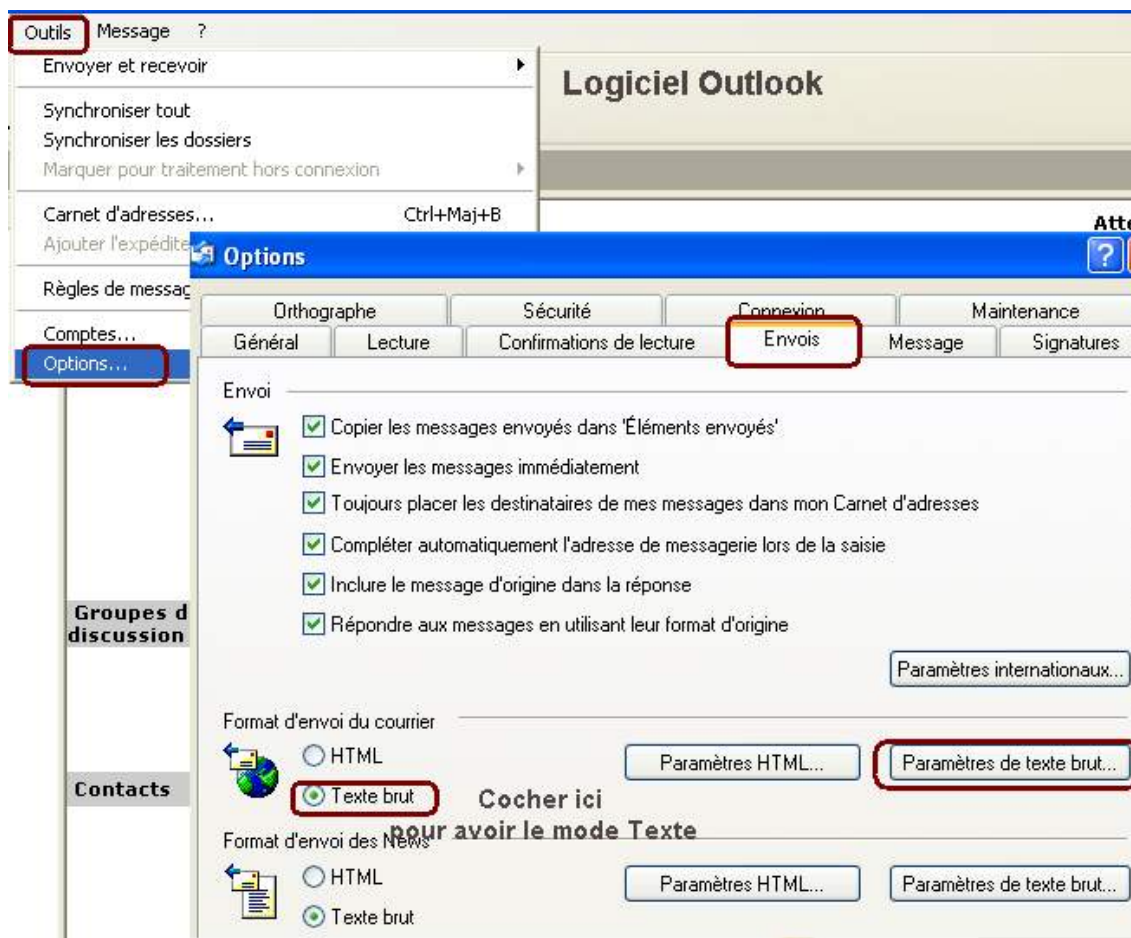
Outils Message ?

Envoyer et recevoir

Synchroniser tout
Synchroniser les dossiers
Marquer pour traitement hors connexion

Carnet d'adresses... Ctrl+Maj+B
Ajouter l'expédite

Règles de messag

Comptes...
Options...

Logiciel Outlook

Att

Options

Orthographe | Sécurité | Connexion | Maintenance
Général | Lecture | Confirmations de lecture | Envois | Message | Signatures

Envoi

Copier les messages envoyés dans 'Éléments envoyés'
Envoyer les messages immédiatement
Toujours placer les destinataires de mes messages dans mon Carnet d'adresses
Compléter automatiquement l'adresse de messagerie lors de la saisie
Inclure le message d'origine dans la réponse
Répondre aux messages en utilisant leur format d'origine

Paramètres internationaux...

Groupes d
discussion

Format d'envoi du courrier
HTML
Texte brut

Paramètres HTML...
Paramètres de texte brut...

Contacts

Cocher ici
pour avoir le mode Texte

Format d'envoi des News
HTML
Texte brut

Paramètres HTML...
Paramètres de texte brut...